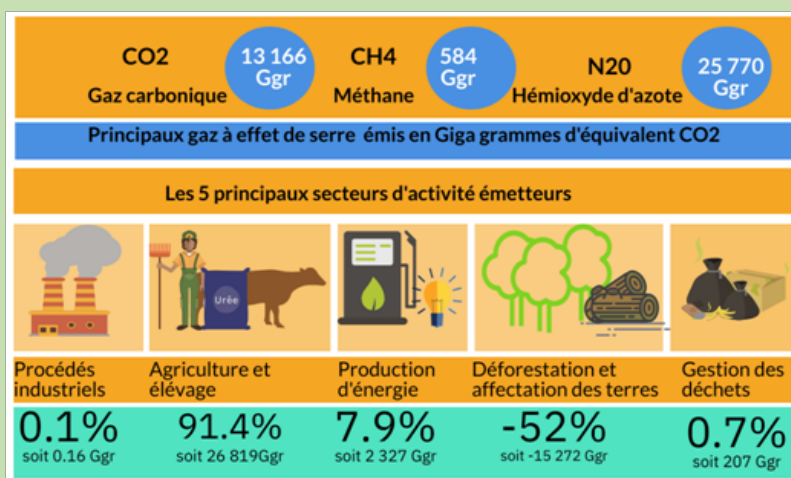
CO2
Gaz carbonique
13 166 Ggr

CH4
Méthane
584 Ggr

N20
Hémioxyde d'azote
25 770 Ggr

Principaux gaz à effet de serre émis en Giga grammes d'équivalent CO2

Les 5 principaux secteurs d'activité émetteurs

Urée

Procédés industriels
0.1%
soit 0.16 Ggr

Agriculture et élévage
91.4%
soit 26 819Ggr

Production d'énergie
7.9%
soit 2 327 Ggr

Déforestation et affectation des terres
-52%
soit -15 272 Ggr

Gestion des déchets
0.7%
soit 207 Ggr